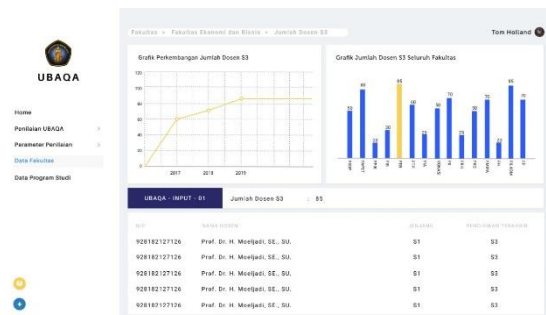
UBAQA

Home
Penilaian UBAQA
Parameter Penilaian
Data Fakultas
Data Program Studi

Fakultas > Fakultas Ekonomi dan Bisnis > Jumlah Dosen S3

Tom Holland

Grafik Perkembangan Jumlah Dosen S3

120
100
80
60
40
20
0
2017
2018
2019

Grafik Jumlah Dosen S3 Seluruh Fakultas

52
80
23
30
85
60
33
50
70
25
55
70
23
85
70

UBAQA - INPUT - 01
Jumlah Dosen S3
: 85

NIP
NAMA DOSEN
JENJANG
PENDIDIKAN TERAKHIR

| | | | |
|---|---|---|---|
| 928182127126 | Prof. Dr. H. Moeljadi, SE., SU. | S1 | S3 |
| 928182127126 | Prof. Dr. H. Moeljadi, SE., SU. | S1 | S3 |
| 928182127126 | Prof. Dr. H. Moeljadi, SE., SU. | S1 | S3 |
| 928182127126 | Prof. Dr. H. Moeljadi, SE., SU. | S1 | S3 |
| 928182127126 | Prof. Dr. H. Moeljadi, SE., SU. | S1 | S3 |